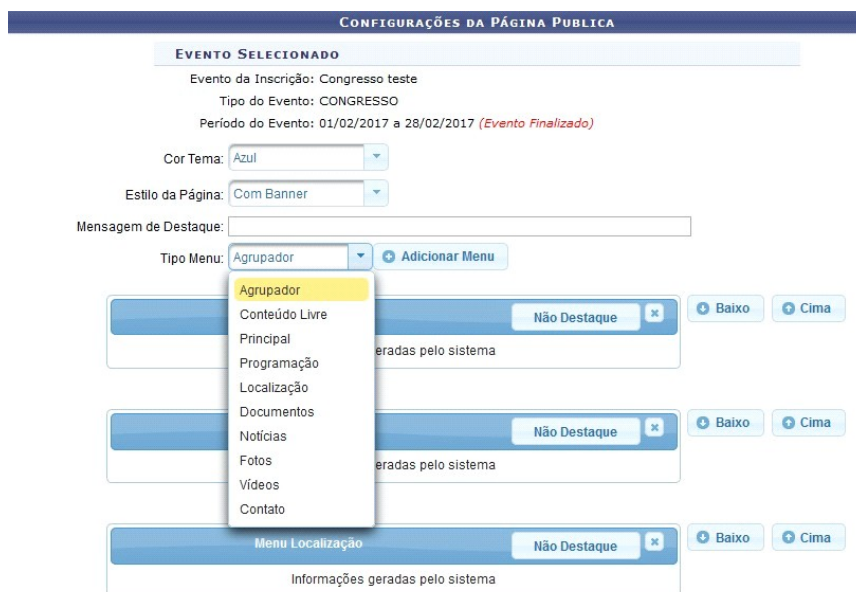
Configurações da Página Publica

Evento Selecionado

Evento da Inscrição: Congresso teste

Tipo do Evento: CONGRESSO

Período do Evento: 01/02/2017 a 28/02/2017 (Evento Finalizado)

Cor Tema: Azul

Estilo da Página: Com Banner

Mensagem de Destaque:

Tipo Menu: Agrupador

Adicionar Menu

Agrupador
Conteúdo Livre
Principal
Programação
Localização
Documentos
Notícias
Fotos
Vídeos
Contato

Não Destaque

Baixo

Cima

eradas pelo sistema

Não Destaque

Baixo

Cima

eradas pelo sistema

Menu Localização

Não Destaque

Baixo

Cima

Informações geradas pelo sistema